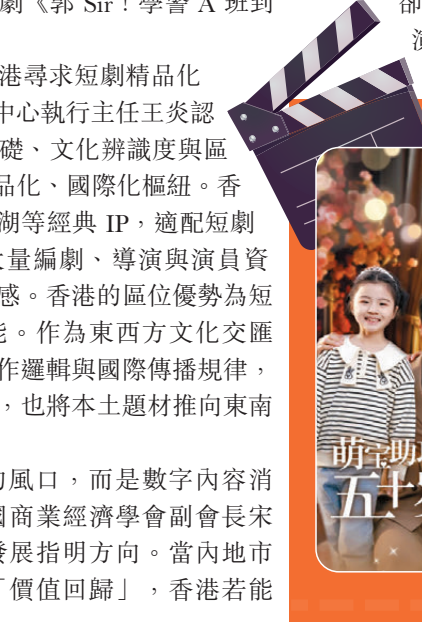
劇《郭 Sir！學警 A 班到

港尋求短劇精品化
中心執行主任王炎認
礎、文化辨識度與區
品化、國際化樞紐。香
湖等經典 IP，適配短劇
大量編劇、導演與演員資
感。香港的區位優勢為短
能。作為東西方文化交匯
作邏輯與國際傳播規律，
，也將本土題材推向東南

的風口，而是數字內容消
國商業經濟學會副會長宋
發展指明方向。當內地市
「價值回歸」，香港若能

部
演

萌宝助
五十